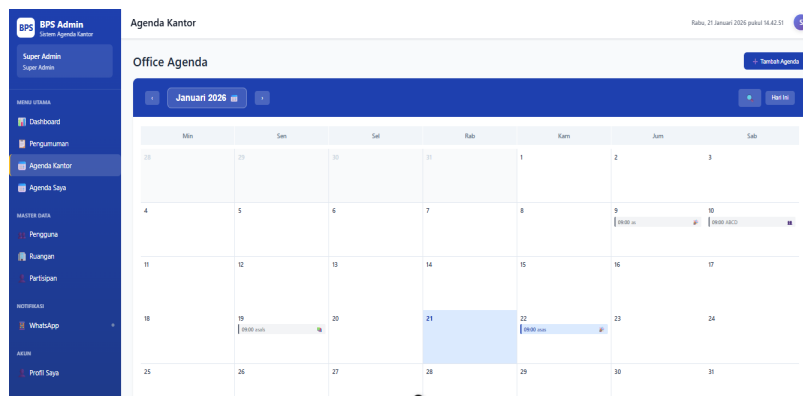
BPS BPS Admin
Sistem Agenda Kantor

Super Admin
Super Admin

MENU UTAMA
Dashboard
Pengumuman
Agenda Kantor
Agenda Saya

MASTER DATA
Pengguna
Ruangan
Partisipan

NOTIFIKASI
WhatsApp

AKUN
Profil Saya

Agenda Kantor

Rabu, 21 Januari 2026 pukul 14.42.51

Office Agenda

+ Tambah Agenda

‹ Januari 2026 ›

Hari Ini

| Min | Sen | Sel | Rab | Kam | Jum | Sab |
|---|---|---|---|---|---|---|
| 28 | 29 | 30 | 31 | 1 | 2 | 3 |
| 4 | 5 | 6 | 7 | 8 | 9 09:00 m | 10 09:00 ABCD |
| 11 | 12 | 13 | 14 | 15 | 16 | 17 |
| 18 | 19 09:00 asds | 20 | 21 | 22 09:00 asas | 23 | 24 |
| 25 | 26 | 27 | 28 | 29 | 30 | 31 |